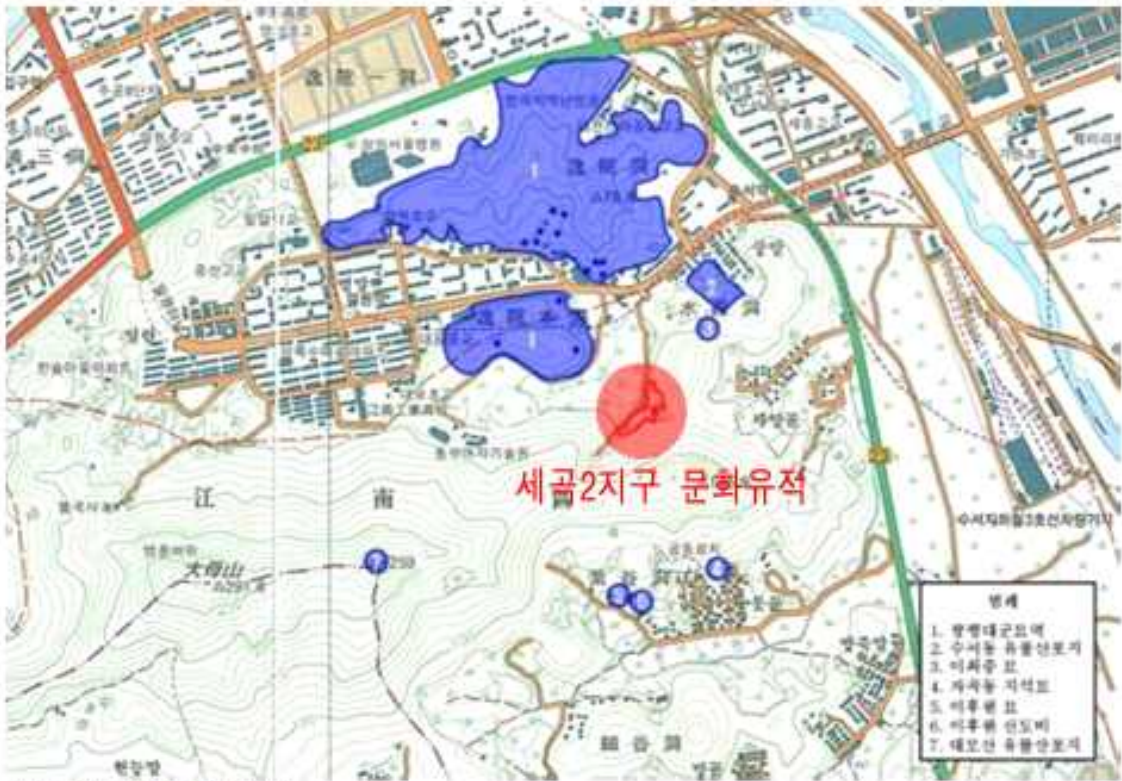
逸院一洞

逸院洞

逸院本洞

江

南

大母山

세곡2지구 문화유적

1

1

2

3

7

범례
1. 광평대군묘역
2. 수서동 유물산포지
3. 이희증 묘
4. 자곡동 지석묘
5. 이후원 묘
6. 이후원 신도비
7. 대모산 유물산포지